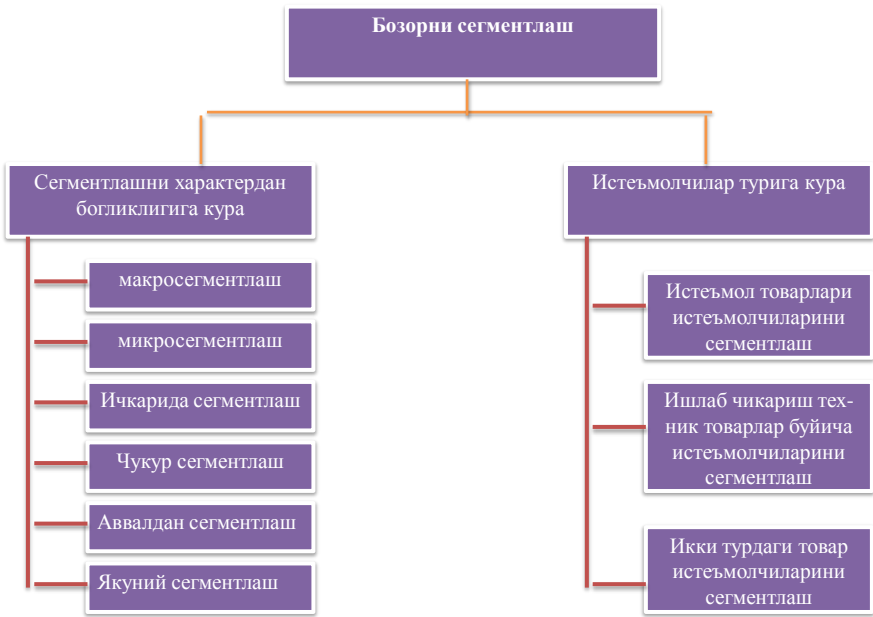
Бозорни сегментлаш

Сегментлашни характердан богликлигига кура

макросегментлаш

микросегментлаш

Ичкарида сегментлаш

Чукур сегментлаш

Аввалдан сегментлаш

Якуний сегментлаш

Истеъмолчилар турига кура

Истеъмол товарлари истеъмолчиларини сегментлаш

Ишлаб чикариш техник товарлар буйича истеъмолчиларини сегментлаш

Икки турдаги товар истеъмолчиларини сегментлаш